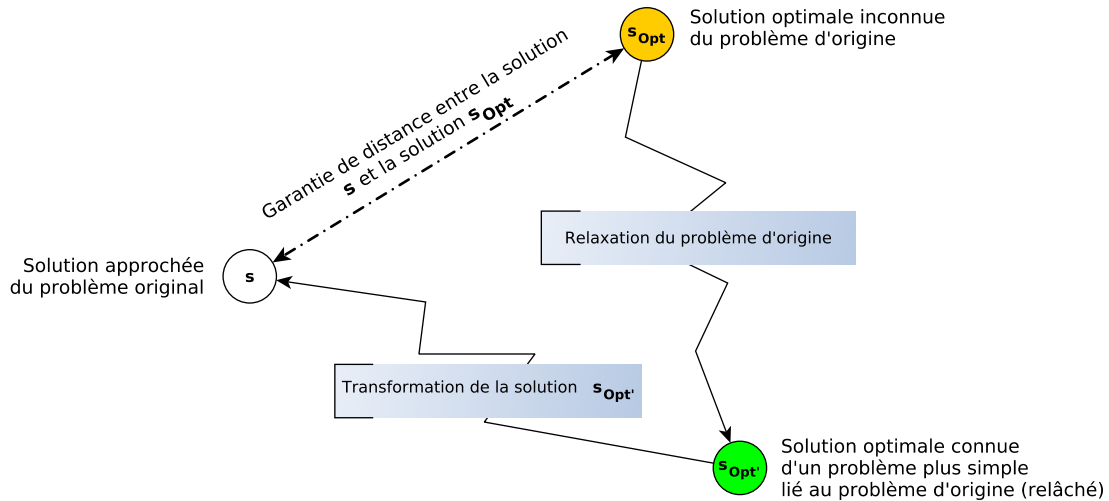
$s_{Opt}$

Solution optimale inconnue du problème d'origine

Garantie de distance entre la solution $s$ et la solution $s_{Opt}$

Relaxation du problème d'origine

Solution approchée du problème original

$s$

Transformation de la solution $s_{Opt'}$

$s_{Opt'}$

Solution optimale connue d'un problème plus simple lié au problème d'origine (relâché)